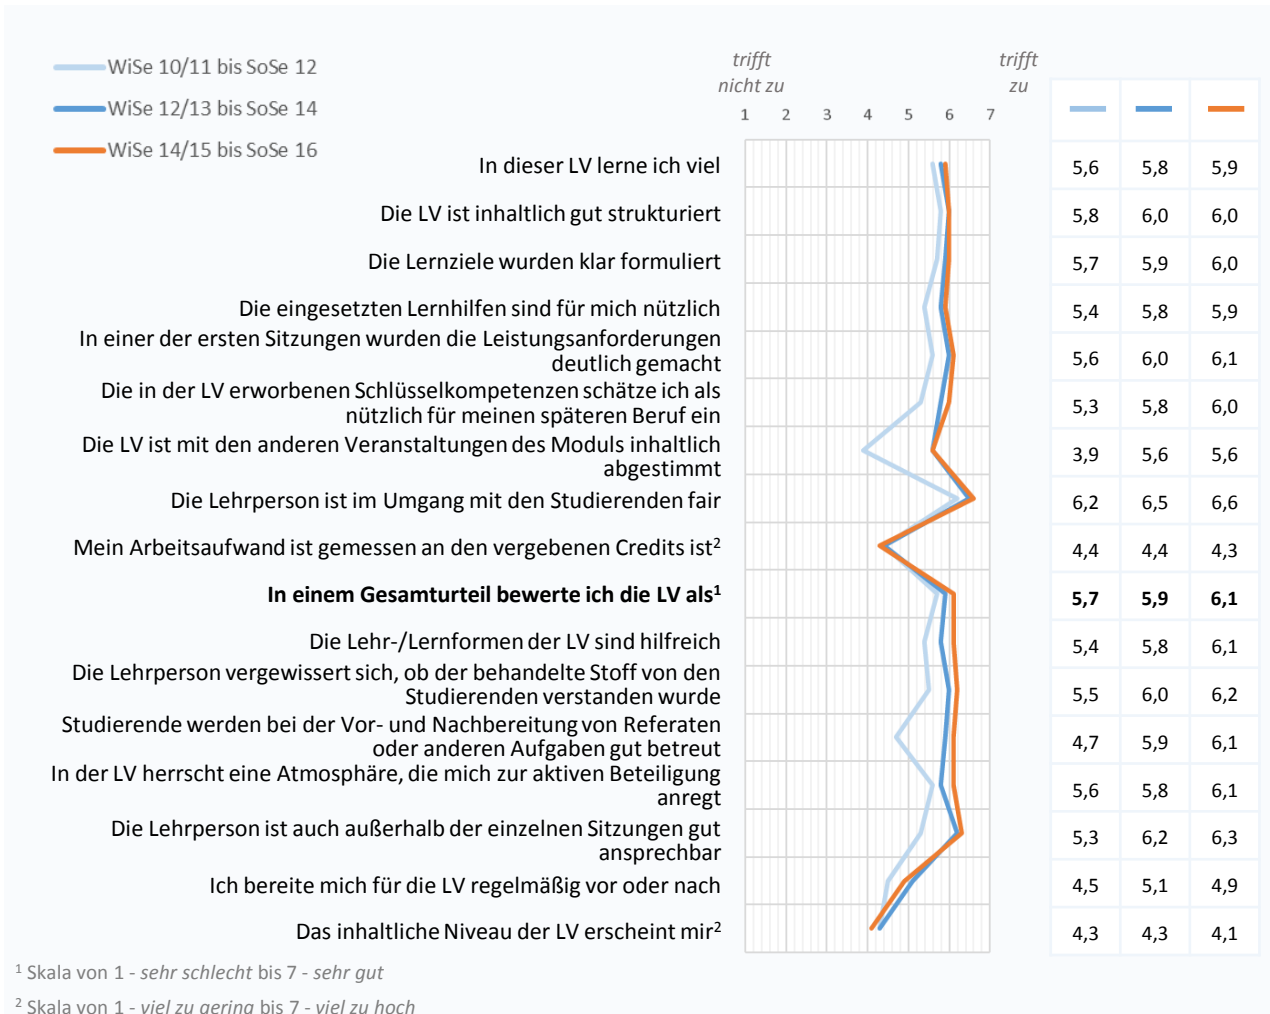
WiSe 10/11 bis SoSe 12
WiSe 12/13 bis SoSe 14
WiSe 14/15 bis SoSe 16

trifft nicht zu
trifft zu
1 2 3 4 5 6 7

| | | | |
|---|---|---|---|
| In dieser LV lerne ich viel | 5,6 | 5,8 | 5,9 |
| Die LV ist inhaltlich gut strukturiert | 5,8 | 6,0 | 6,0 |
| Die Lernziele wurden klar formuliert | 5,7 | 5,9 | 6,0 |
| Die eingesetzten Lernhilfen sind für mich nützlich | 5,4 | 5,8 | 5,9 |
| In einer der ersten Sitzungen wurden die Leistungsanforderungen deutlich gemacht | 5,6 | 6,0 | 6,1 |
| Die in der LV erworbenen Schlüsselkompetenzen schätze ich als nützlich für meinen späteren Beruf ein | 5,3 | 5,8 | 6,0 |
| Die LV ist mit den anderen Veranstaltungen des Moduls inhaltlich abgestimmt | 3,9 | 5,6 | 5,6 |
| Die Lehrperson ist im Umgang mit den Studierenden fair | 6,2 | 6,5 | 6,6 |
| Mein Arbeitsaufwand ist gemessen an den vergebenen Credits ist$^2$ | 4,4 | 4,4 | 4,3 |
| **In einem Gesamturteil bewerte ich die LV als$^1$** | **5,7** | **5,9** | **6,1** |
| Die Lehr-/Lernformen der LV sind hilfreich | 5,4 | 5,8 | 6,1 |
| Die Lehrperson vergewissert sich, ob der behandelte Stoff von den Studierenden verstanden wurde | 5,5 | 6,0 | 6,2 |
| Studierende werden bei der Vor- und Nachbereitung von Referaten oder anderen Aufgaben gut betreut | 4,7 | 5,9 | 6,1 |
| In der LV herrscht eine Atmosphäre, die mich zur aktiven Beteiligung anregt | 5,6 | 5,8 | 6,1 |
| Die Lehrperson ist auch außerhalb der einzelnen Sitzungen gut ansprechbar | 5,3 | 6,2 | 6,3 |
| Ich bereite mich für die LV regelmäßig vor oder nach | 4,5 | 5,1 | 4,9 |
| Das inhaltliche Niveau der LV erscheint mir$^2$ | 4,3 | 4,3 | 4,1 |

$^1$ Skala von 1 - *sehr schlecht* bis 7 - *sehr gut*
$^2$ Skala von 1 - *viel zu gering* bis 7 - *viel zu hoch*